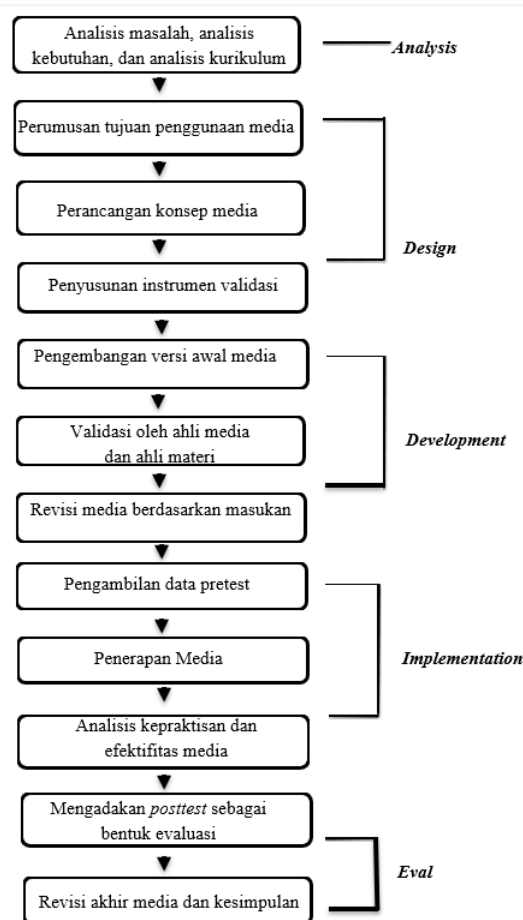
Analisis masalah, analisis kebutuhan, dan analisis kurikulum

Analysis

Perumusan tujuan penggunaan media

Perancangan konsep media

Design

Penyusunan instrumen validasi

Pengembangan versi awal media

Validasi oleh ahli media dan ahli materi

Development

Revisi media berdasarkan masukan

Pengambilan data pretest

Penerapan Media

Implementation

Analisis kepraktisan dan efektifitas media

Mengadakan *posttest* sebagai bentuk evaluasi

Revisi akhir media dan kesimpulan

Eval